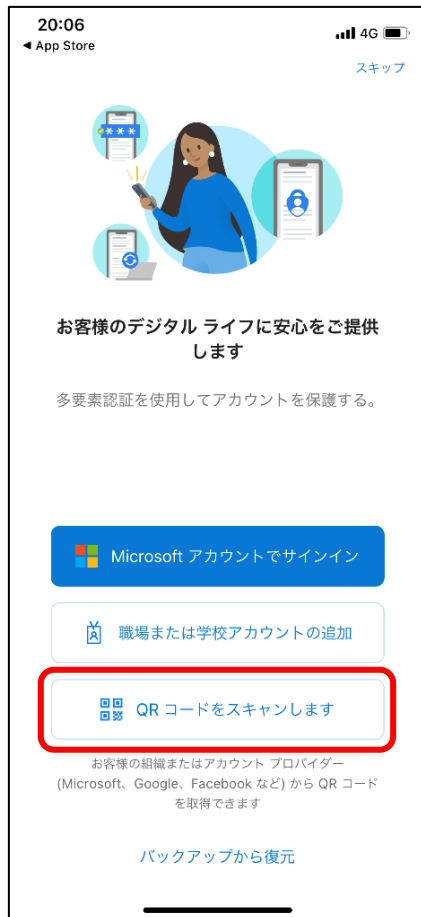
20:06
◀ App Store
4G

スキップ

お客様のデジタル ライフに安心をご提供します

多要素認証を使用してアカウントを保護する。

Microsoft アカウントでサインイン

職場または学校アカウントの追加

QR コードをスキャンします

お客様の組織またはアカウント プロバイダー (Microsoft、Google、Facebook など) から QR コードを取得できます

バックアップから復元